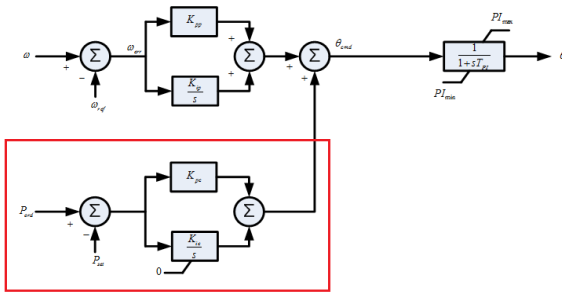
$\omega$

+

−

$\Sigma$

$\omega_{ref}$

$\omega_{err}$

$K_{pp}$

$\frac{K_{ip}}{s}$

+

+

$\Sigma$

+

+

$\Sigma$

$\theta_{cmd}$

$PI_{max}$

$\frac{1}{1+sT_{p}}$

$PI_{min}$

$\theta$

$P_{ord}$

+

−

$\Sigma$

$P_{set}$

$K_{pc}$

$\frac{K_{ic}}{s}$

$\Sigma$

0